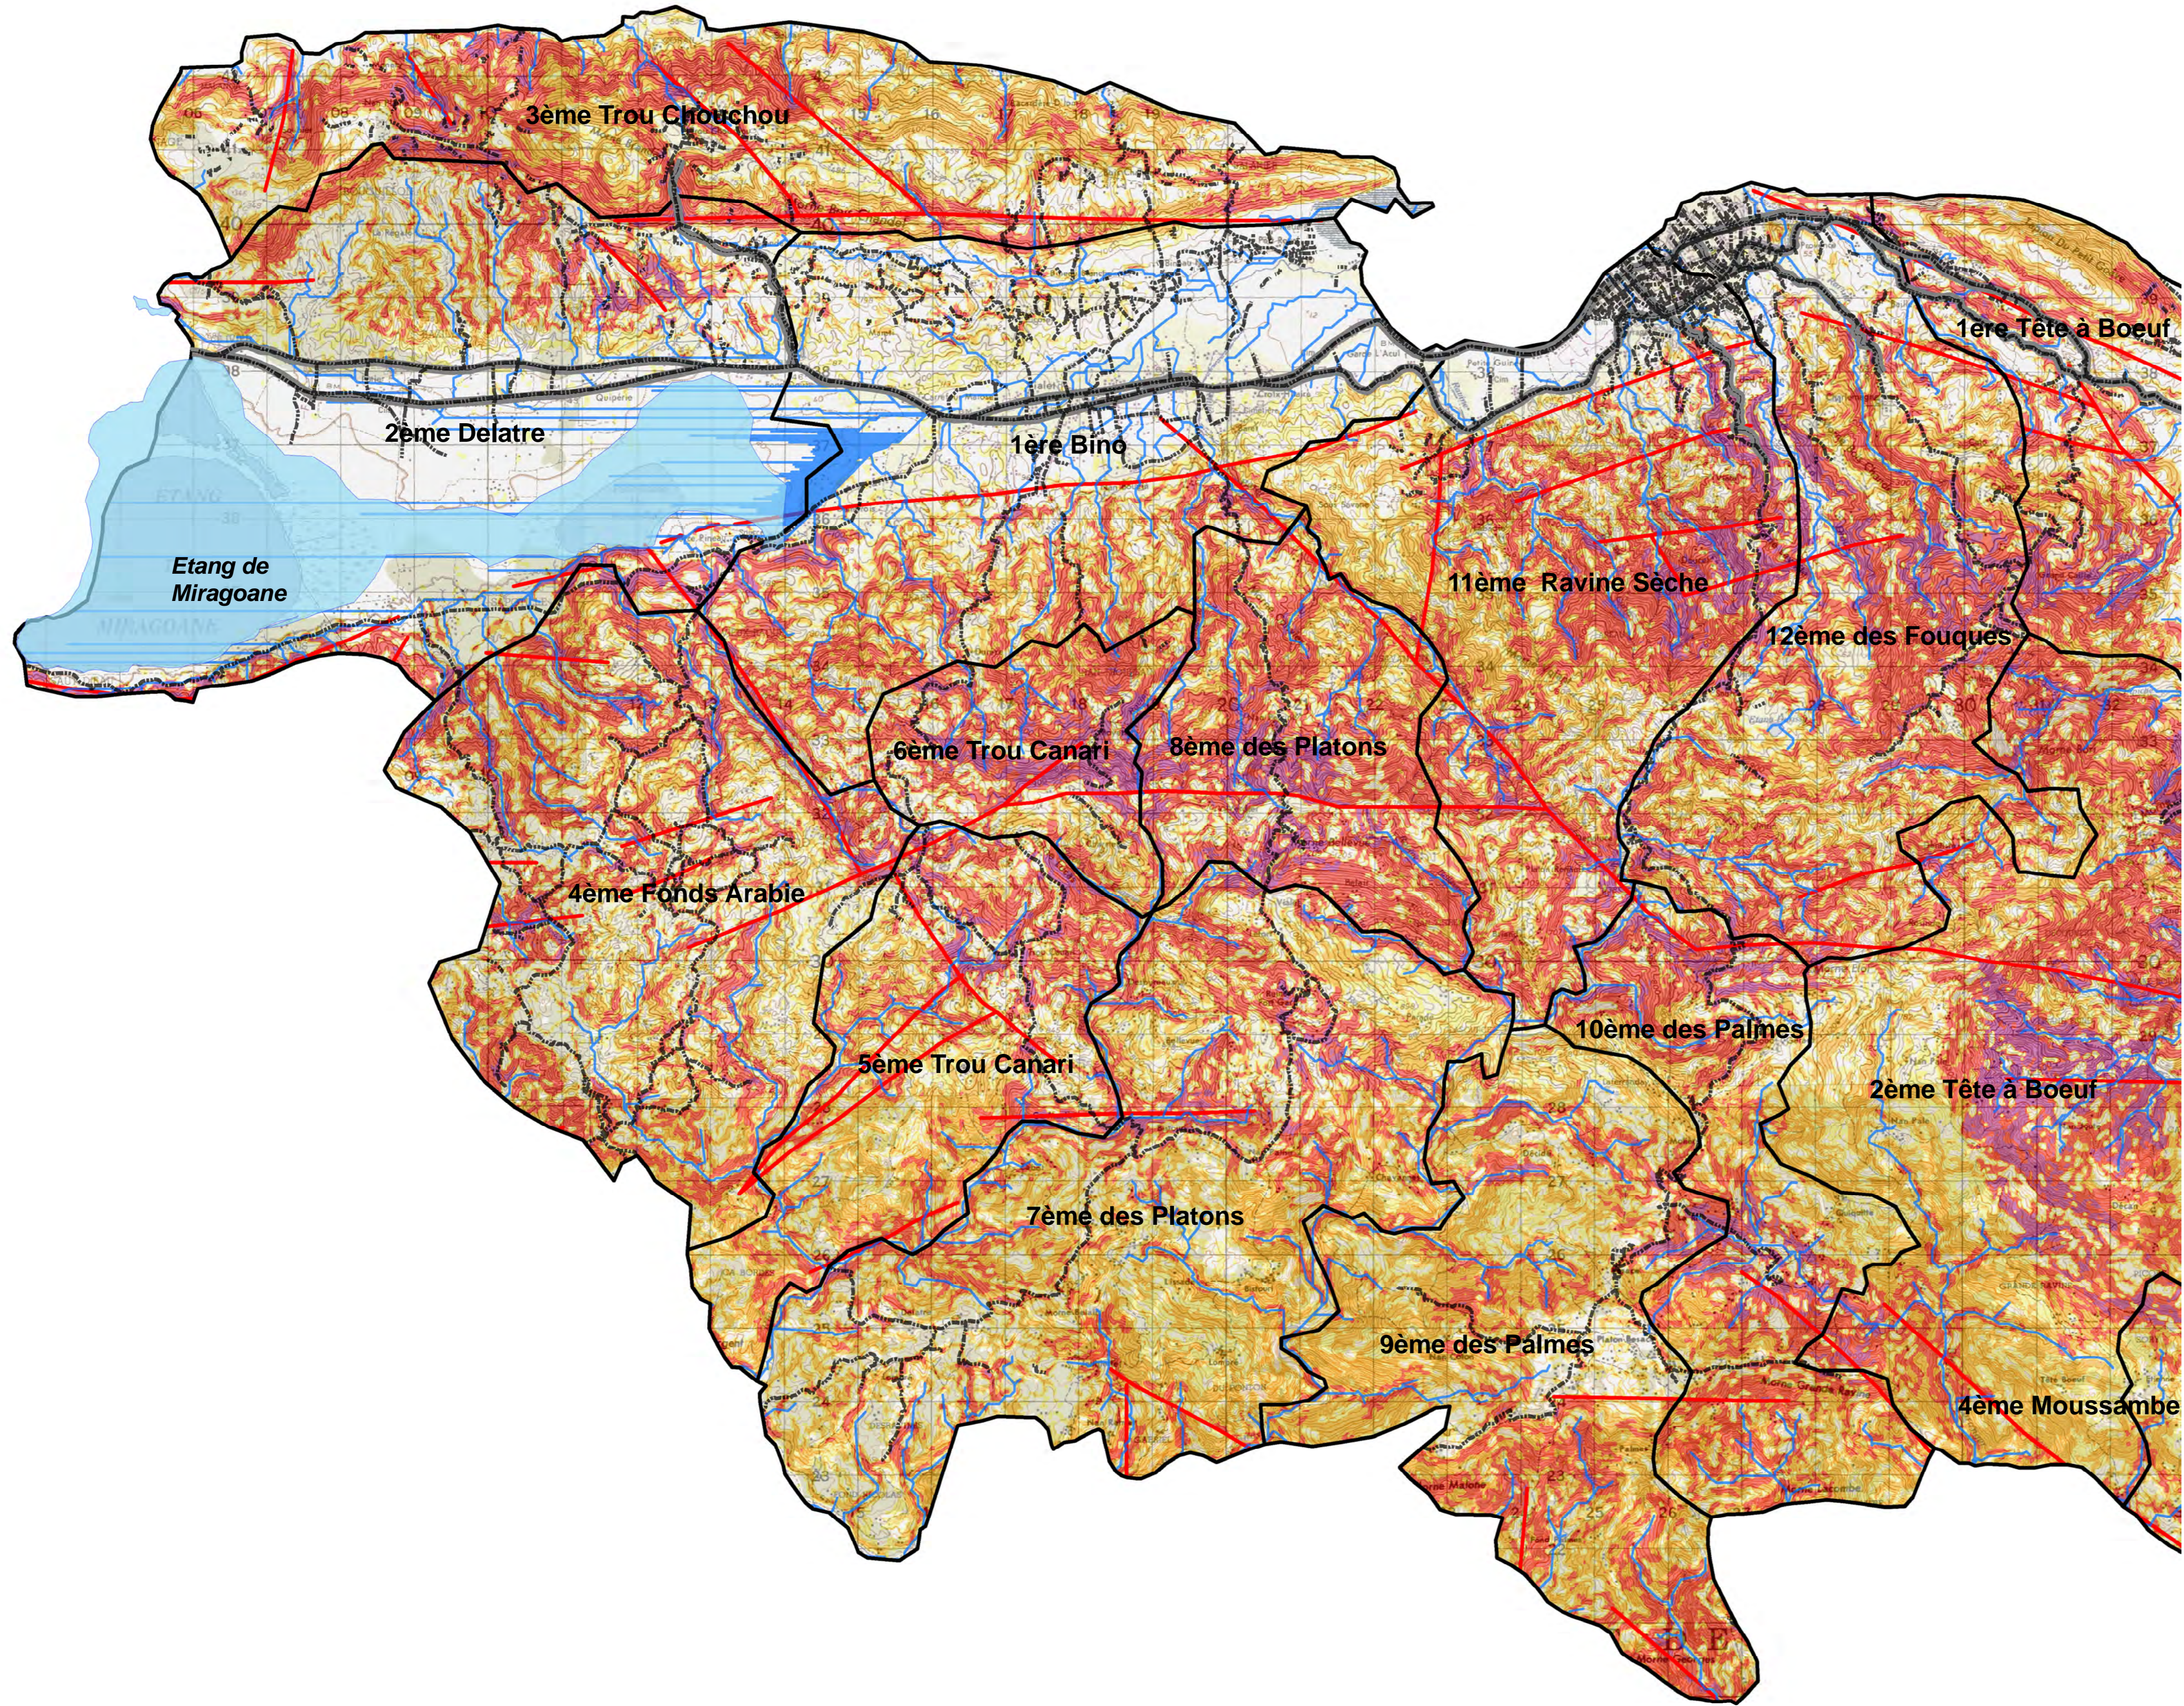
3ème Trou Chouchou

1ere Tête à Boeuf

2ème Delatre

1ère Bino

Etang de Miragoane

11ème Ravine Sèche

12ème des Fouques

6ème Trou Canari

8ème des Platons

4ème Fonds Arabie

10ème des Palmes

2ème Tête à Boeuf

5ème Trou Canari

7ème des Platons

9ème des Palmes

4ème Moussambe